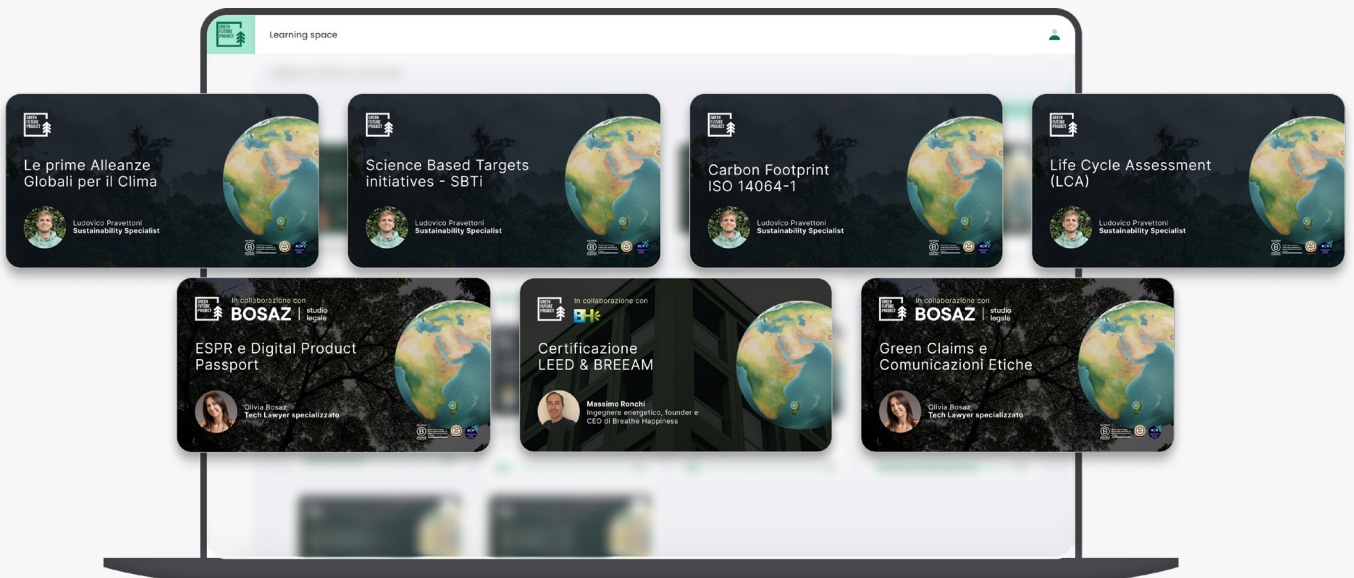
GREEN FUTURE PROJECT

Learning space

GREEN FUTURE PROJECT

Le prime Alleanze Globali per il Clima

Ludovico Pravettoni
Sustainability Specialist

GREEN FUTURE PROJECT

Science Based Targets initiatives - SBTi

Ludovico Pravettoni
Sustainability Specialist

GREEN FUTURE PROJECT

Carbon Footprint ISO 14064-1

Ludovico Pravettoni
Sustainability Specialist

GREEN FUTURE PROJECT

Life Cycle Assessment (LCA)

Ludovico Pravettoni
Sustainability Specialist

GREEN FUTURE PROJECT

In collaborazione con
BOSAZ | studio legale

ESPR e Digital Product Passport

Olivia Bosaz
Tech Lawyer specializzato

GREEN FUTURE PROJECT

In collaborazione con
BH

Certificazione LEED & BREEAM

Massimo Ronchi
Ingegnere energetico, founder e CEO di Breathe Happiness

GREEN FUTURE PROJECT

In collaborazione con
BOSAZ | studio legale

Green Claims e Comunicazioni Etiche

Olivia Bosaz
Tech Lawyer specializzato